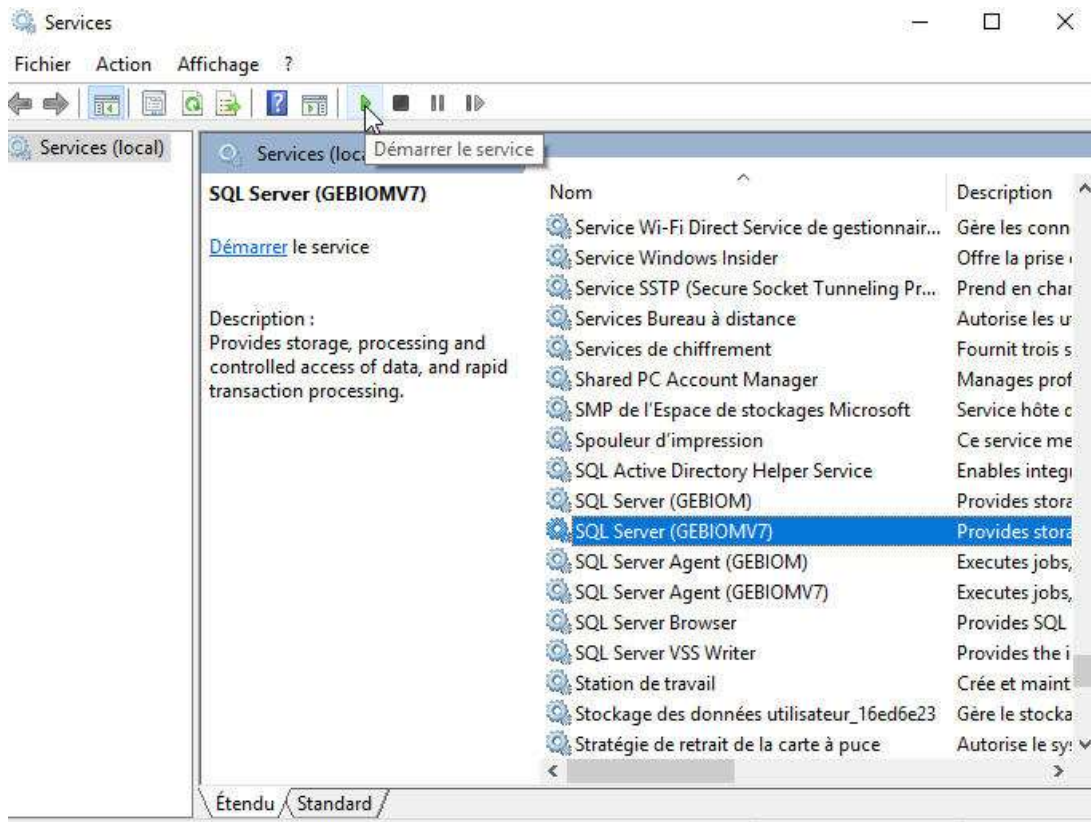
Services

Fichier Action Affichage ?

Services (local)

Services (loca Démarrer le service

SQL Server (GEBIOMV7)

Démarrer le service

Description :
Provides storage, processing and controlled access of data, and rapid transaction processing.

| Nom | Description |
|---|---|
| Service Wi-Fi Direct Service de gestionnair... | Gère les conn |
| Service Windows Insider | Offre la prise |
| Service SSTP (Secure Socket Tunneling Pr... | Prend en char |
| Services Bureau à distance | Autorise les u |
| Services de chiffrement | Fournit trois s |
| Shared PC Account Manager | Manages prof |
| SMP de l'Espace de stockages Microsoft | Service hôte c |
| Spouleur d'impression | Ce service me |
| SQL Active Directory Helper Service | Enables integ |
| SQL Server (GEBIOM) | Provides stora |
| SQL Server (GEBIOMV7) | Provides stora |
| SQL Server Agent (GEBIOM) | Executes jobs, |
| SQL Server Agent (GEBIOMV7) | Executes jobs, |
| SQL Server Browser | Provides SQL |
| SQL Server VSS Writer | Provides the i |
| Station de travail | Crée et maint |
| Stockage des données utilisateur_16ed6e23 | Gère le stocka |
| Stratégie de retrait de la carte à puce | Autorise le sy |

Étendu Standard